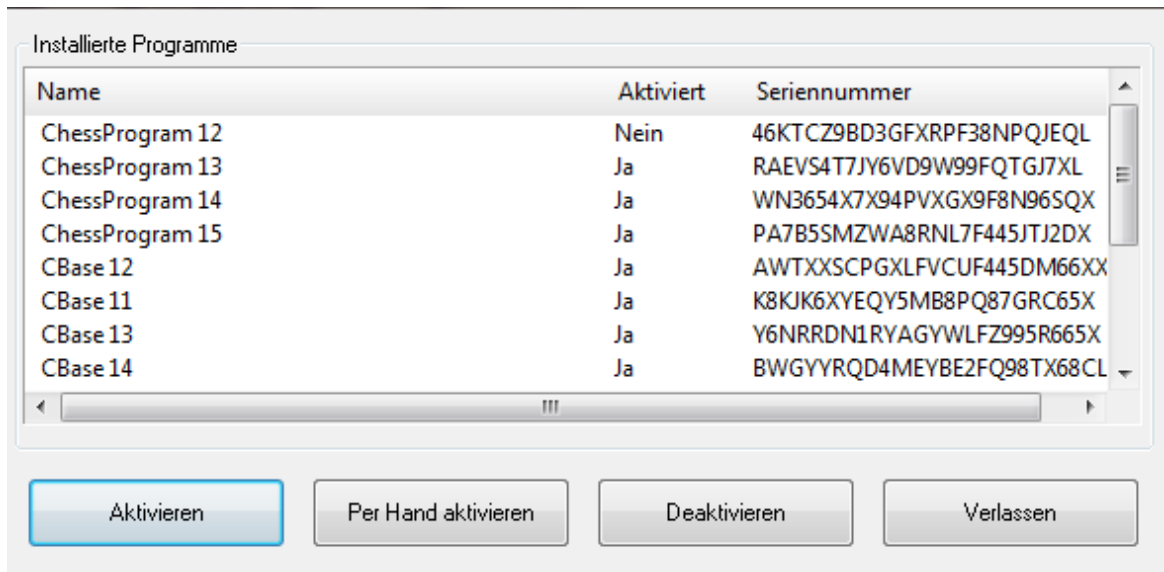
Installierte Programme

| Name | Aktiviert | Seriennummer |
|---|---|---|
| ChessProgram 12 | Nein | 46KTCZ9BD3GFXRPF38NPQJEQL |
| ChessProgram 13 | Ja | RAEVS4T7JY6VD9W99FQTGJ7XL |
| ChessProgram 14 | Ja | WN3654X7X94PVXGX9F8N96SQX |
| ChessProgram 15 | Ja | PA7B5SMZWA8RNL7F445JTJ2DX |
| CBase 12 | Ja | AWTXXSCPGXLFVCUF445DM66XX |
| CBase 11 | Ja | K8KJK6XYEQY5MB8PQ87GRC65X |
| CBase 13 | Ja | Y6NRRDN1RYAGYWLFZ995R665X |
| CBase 14 | Ja | BWGYYRQD4MEYBE2FQ98TX68CL |

Aktivieren

Per Hand aktivieren

Deaktivieren

Verlassen